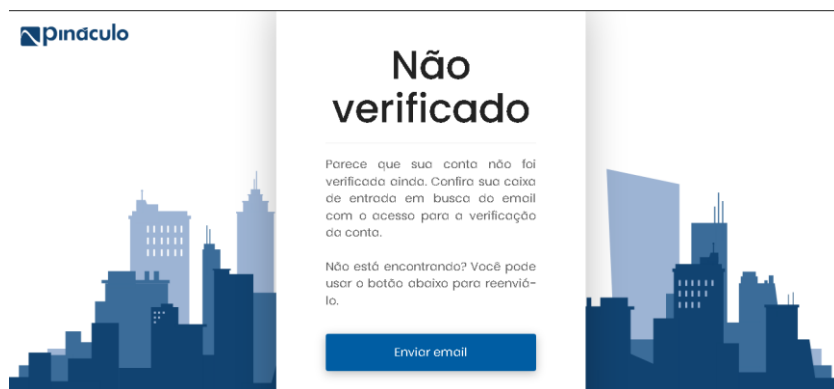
pináculo

Não verificado

Parece que sua conta não foi verificada ainda. Confira sua caixa de entrada em busca do email com o acesso para a verificação da conta.

Não está encontrando? Você pode usar o botão abaixo para reenviá-lo.

Enviar email